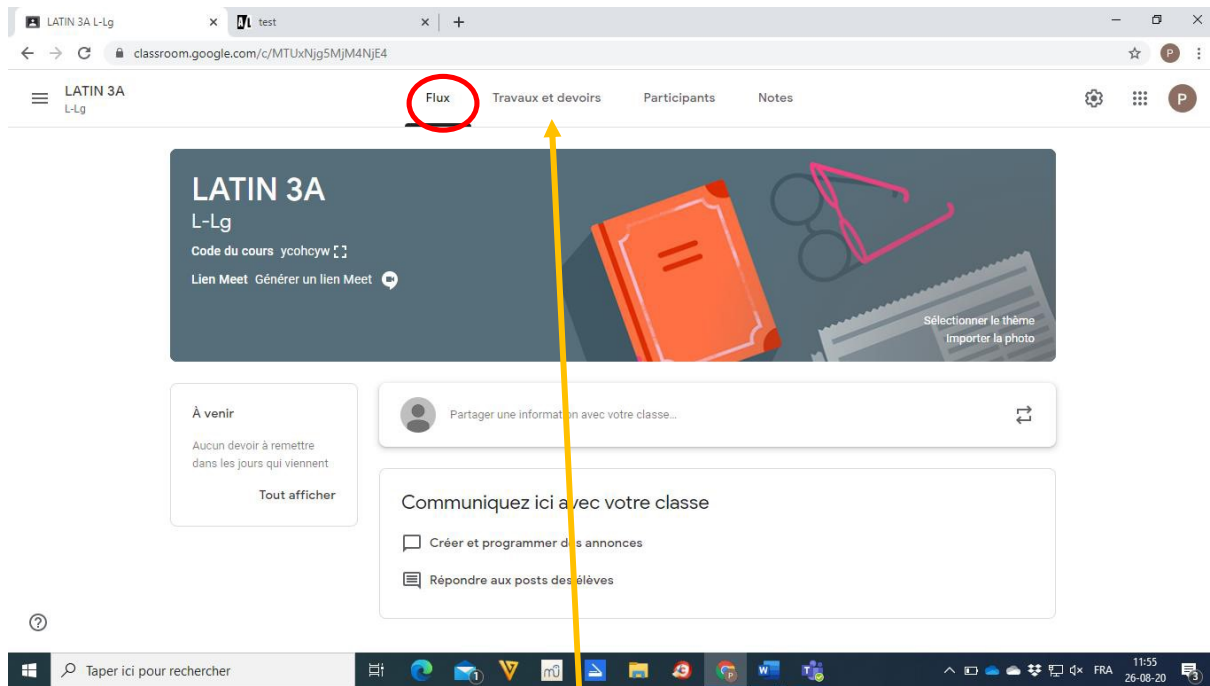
LATIN 3A L-Lg
test
classroom.google.com/c/MTUxNjg5MjM4NjE4

LATIN 3A
L-Lg

Flux
Travaux et devoirs
Participants
Notes

LATIN 3A
L-Lg
Code du cours ycohcyw
Lien Meet Générer un lien Meet

Sélectionner le thème
Importer la photo

À venir
Aucun devoir à remettre dans les jours qui viennent
Tout afficher

Partager une information avec votre classe...

Communiquez ici avec votre classe
Créer et programmer des annonces
Répondre aux posts des élèves

Taper ici pour rechercher
FRA
11:55
26-08-20